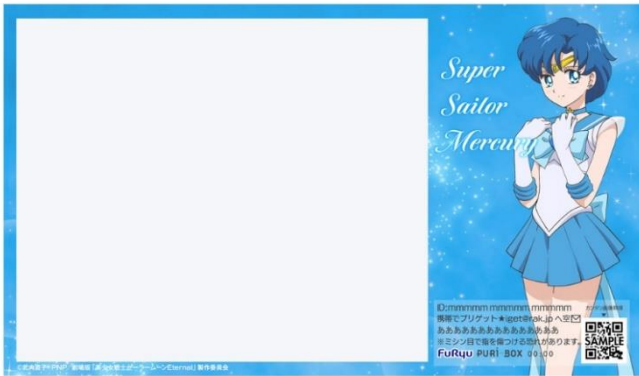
Super
Sailor
Mercury

ID:mmmmmm mmmmmm mmmmmm
携帯でプリゲット★iget@nak.jp へ空メール
ああああああああああああああああ
※ミシン目で指を傷つける恐れがあります。
FuRyu PURI BOX 00:00

SAMPLE

©武内直子・PNP／劇場版「美少女戦士セーラームーンEternal」製作委員会